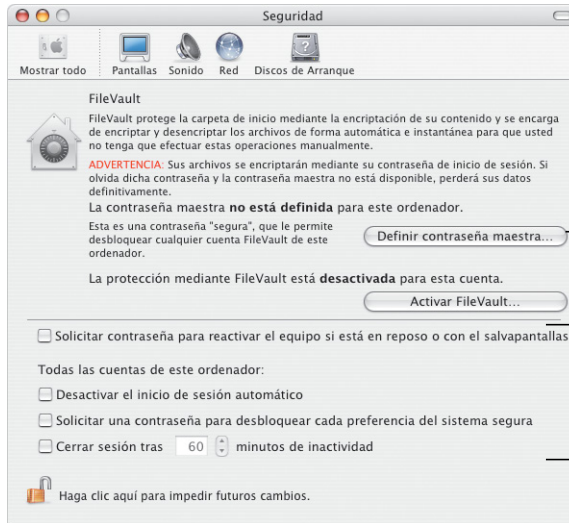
Seguridad

Mostrar todo Pantallas Sonido Red Discos de Arranque

FileVault

FileVault protege la carpeta de inicio mediante la encriptación de su contenido y se encarga de encriptar y desencriptar los archivos de forma automática e instantánea para que usted no tenga que efectuar estas operaciones manualmente.

ADVERTENCIA: Sus archivos se encriptarán mediante su contraseña de inicio de sesión. Si olvida dicha contraseña y la contraseña maestra no está disponible, perderá sus datos definitivamente.

La contraseña maestra **no está definida** para este ordenador.

Esta es una contraseña "segura", que le permite desbloquear cualquier cuenta FileVault de este ordenador.

Definir contraseña maestra...

La protección mediante FileVault está **desactivada** para esta cuenta.

Activar FileVault...

Solicitar contraseña para reactivar el equipo si está en reposo o con el salvapantallas

Todas las cuentas de este ordenador:

Desactivar el inicio de sesión automático

Solicitar una contraseña para desbloquear cada preferencia del sistema segura

Cerrar sesión tras 60 minutos de inactividad

Haga clic aquí para impedir futuros cambios.